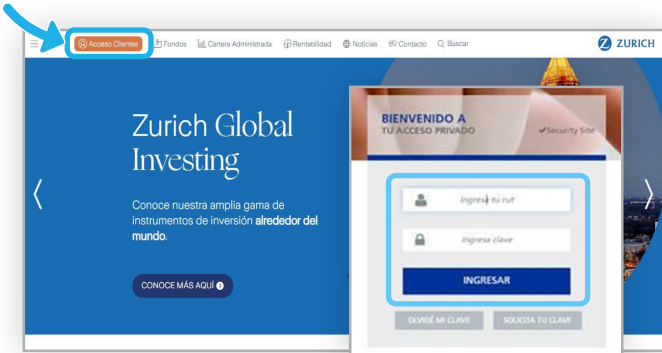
Acceso Clientes Fondos Cartera Administrada Rentabilidad Noticias Contacto Buscar

ZURICH

Zurich Global Investing

Conoce nuestra amplia gama de instrumentos de inversión alrededor del mundo.

CONOCE MÁS AQUÍ

BIENVENIDO A
TU ACCESO PRIVADO

Security Site

Ingresa tu rut

Ingresa clave

INGRESAR

OLVIDÉ MI CLAVE

SOLICITA TU CLAVE